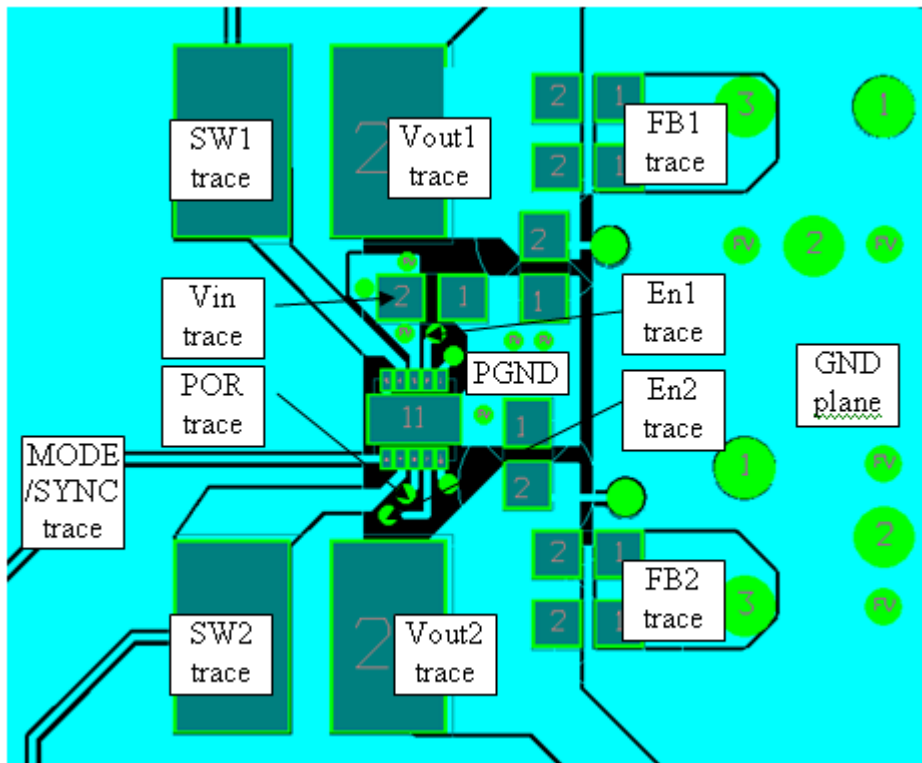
SW1 trace

2

Vout1 trace

2

1

FB1 trace

3

1

2

1

2

FV

2

FV

Vin trace

2

1

1

En1 trace

PGND

GND plane

POR trace

11

1

En2 trace

1

FV

MODE /SYNC trace

2

2

2

1

FB2 trace

3

FV

SW2 trace

2

Vout2 trace

2

1